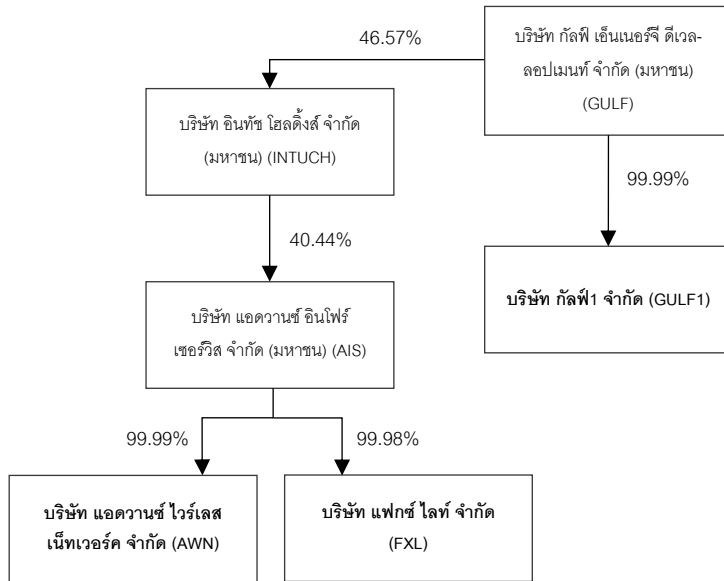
บริษัท กัลฟ์ เอ็นเนอร์จี ดีเวลลอปเมนท์ จำกัด (มหาชน) (GULF)

46.57%

บริษัท อินทัช โฮลดิ้งส์ จำกัด (มหาชน) (INTUCH)

99.99%

40.44%

บริษัท กัลฟ์1 จำกัด (GULF1)

บริษัท แอดวานซ์ อินโฟร์ เซอร์วิส จำกัด (มหาชน) (AIS)

99.99%

99.98%

บริษัท แอดวานซ์ ไวร์เลส เน็ทเวอร์ค จำกัด (AWN)

บริษัท แฟกซ์ ไลท์ จำกัด (FXL)